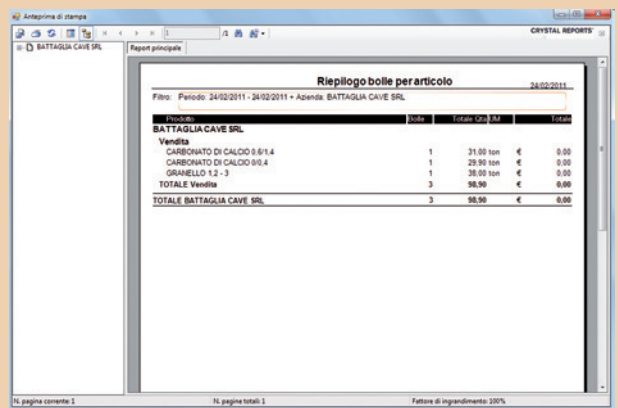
Anteprima di stampa

1 /1

CRYSTAL REPORTS

BATTAGLIA CAVE SRL

Report principale

Riepilogo bolle per articolo

24/02/2011

Filtro: Periodo: 24/02/2011 - 24/02/2011 + Azienda: BATTAGLIA CAVE SRL

| Prodotto | Bolle | Totale Qtà | UM | | Totale |
|---|---|---|---|---|---|
| BATTAGLIA CAVE SRL | | | | | |
| Vendita | | | | | |
| CARBONATO DI CALCIO 0,6/1,4 | 1 | 31,00 | ton | € | 0,00 |
| CARBONATO DI CALCIO 0/0,4 | 1 | 29,90 | ton | € | 0,00 |
| GRANELLO 1,2 - 3 | 1 | 38,00 | ton | € | 0,00 |
| TOTALE Vendita | 3 | 98,90 | | € | 0,00 |
| TOTALE BATTAGLIA CAVE SRL | 3 | 98,90 | | € | 0,00 |

N. pagina corrente: 1

N. pagine totali: 1

Fattore di ingrandimento: 100%